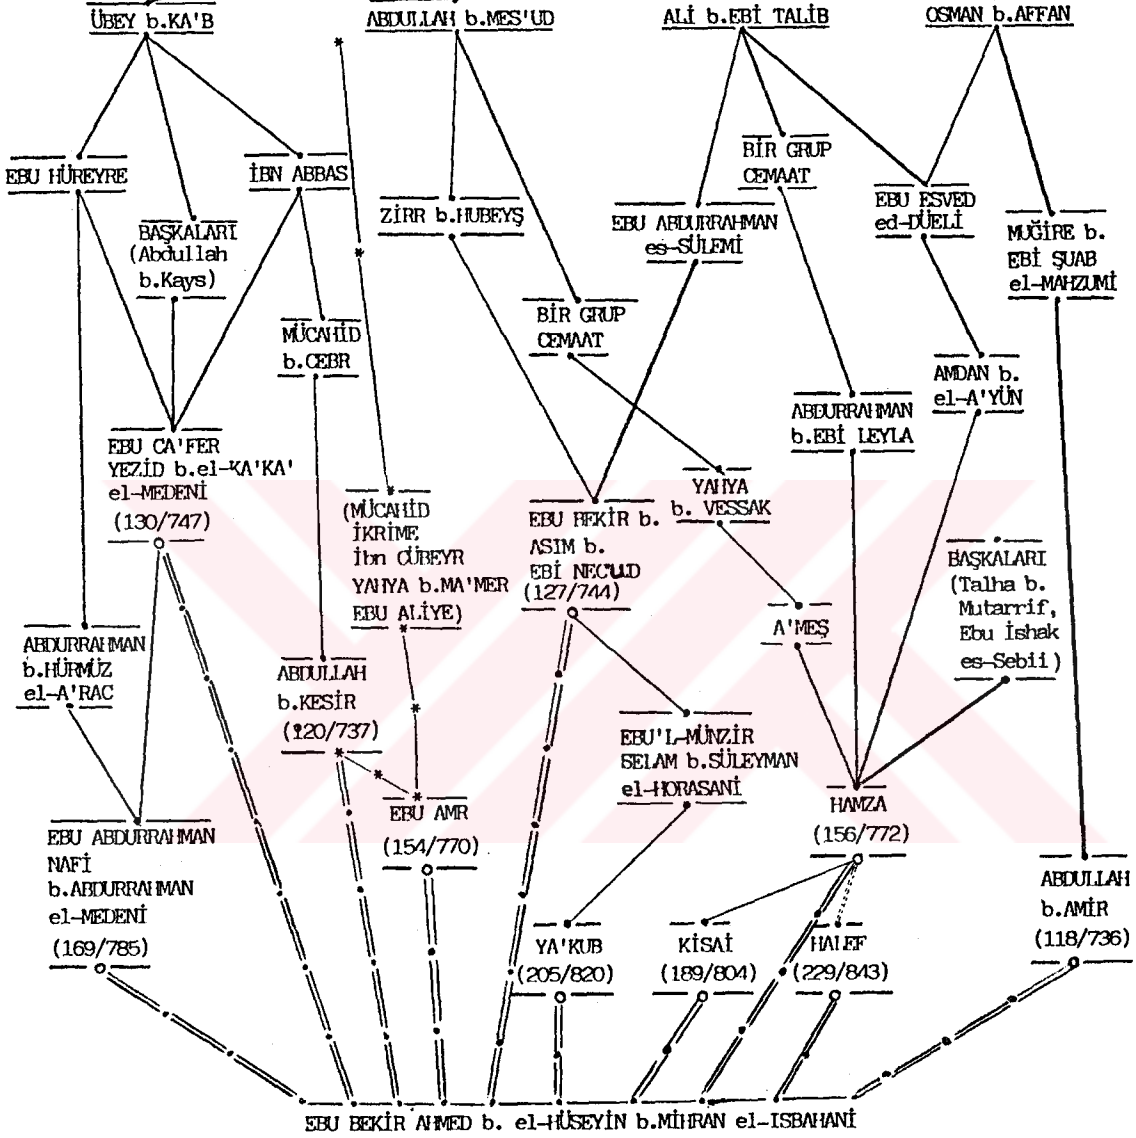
ÜBEY b.KA'B

ABDULLAH b.MES'UD

ALİ b.EBİ TALİB

OSMAN b.AFFAN

EBU HÜREYRE

BAŞKALARI (Abdullah b.Kays)

İBN ABBAS

ZİRR b.HUBEYŞ

BİR GRUP CEMAAT

EBU ABDURRAHMAN es-SÜLEMİ

BİR GRUP CEMAAT

EBU ESVED ed-DÜELİ

MUĞİRE b. EBİ ŞUAB el-MAHZUMİ

MÜCAHİD b.CEBR

AMDAN b. el-A'YÜN

ABDURRAHMAN b.EBİ LEYLA

EBU CA'FER YEZİD b.el-KA'KA' el-MEDENİ (130/747)

(MÜCAHİD İKRİME İbn CÜBEYR YAHYA b.MA'MER EBU ALİYE)

EBU BEKİR b. ASIM b. EBİ NECÜD (127/744)

YAHYA b. VESSAK

BAŞKALARI (Talha b. Mutarrif, Ebu İshak es-Sebii)

ABDURRAHMAN b.HÜRMÜZ el-A'RAC

ABDULLAH b.KESİR (120/737)

A'MEŞ

EBU'L-MÜNZİR SELAM b.SÜLEYMAN el-HORASANİ

EBU AMR (154/770)

HAMZA (156/772)

EBU ABDURRAHMAN NAFİ b.ABDURRAHMAN el-MEDENİ (169/785)

YA'KUB (205/820)

KİSAİ (189/804)

HALEF (229/843)

ABDULLAH b.AMİR (118/736)

EBU BEKİR AHMED b. el-HÜSEYİN b.MİHRAN el-ISBAHANİ